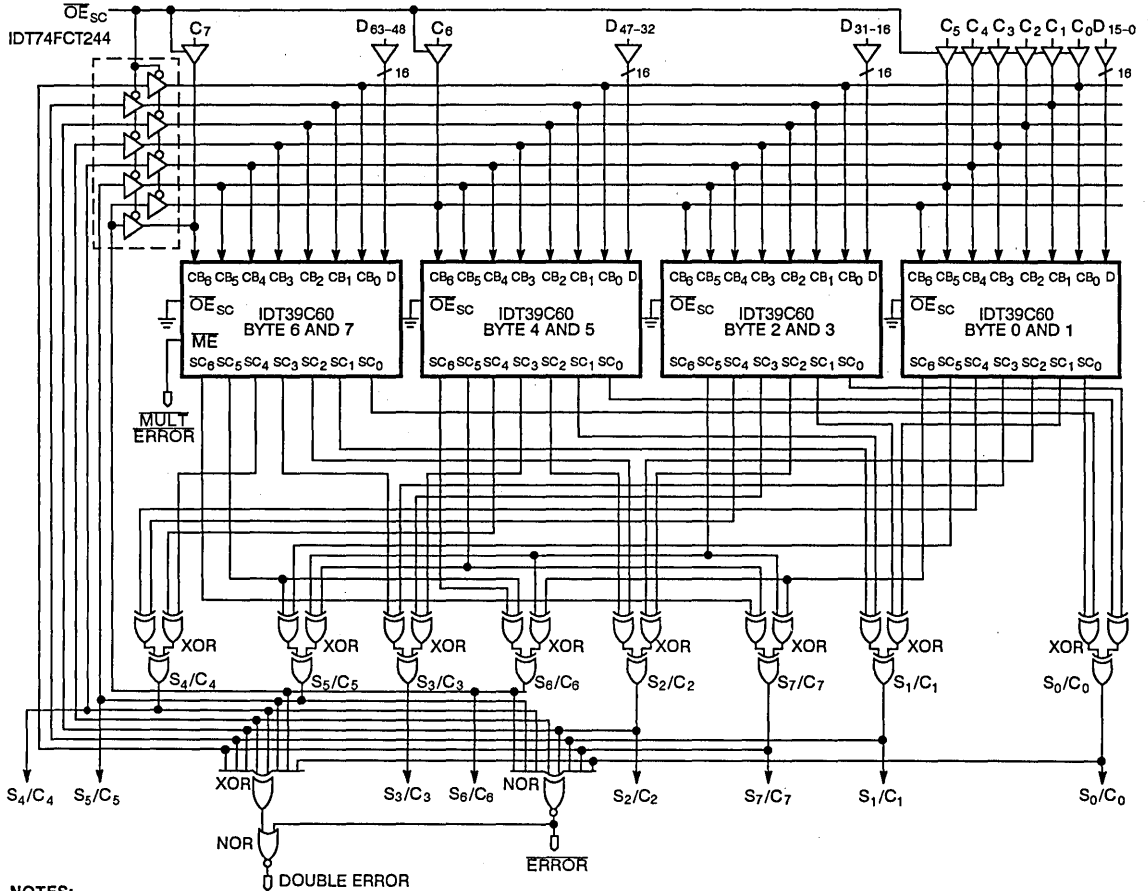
$\overline{OE}_{SC}$
IDT74FCT244

$C_7$ $D_{63-48}$ $C_6$ $D_{47-32}$ $D_{31-16}$ $C_5$ $C_4$ $C_3$ $C_2$ $C_1$ $C_0$ $D_{15-0}$

16 16 16 16

$CB_6$ $CB_5$ $CB_4$ $CB_3$ $CB_2$ $CB_1$ $CB_0$ D
$\overline{OE}_{SC}$
IDT39C60
BYTE 6 AND 7
$\overline{ME}$
$SC_6$ $SC_5$ $SC_4$ $SC_3$ $SC_2$ $SC_1$ $SC_0$

$CB_6$ $CB_5$ $CB_4$ $CB_3$ $CB_2$ $CB_1$ $CB_0$ D
$\overline{OE}_{SC}$
IDT39C60
BYTE 4 AND 5
$SC_6$ $SC_5$ $SC_4$ $SC_3$ $SC_2$ $SC_1$ $SC_0$

$CB_6$ $CB_5$ $CB_4$ $CB_3$ $CB_2$ $CB_1$ $CB_0$ D
$\overline{OE}_{SC}$
IDT39C60
BYTE 2 AND 3
$SC_6$ $SC_5$ $SC_4$ $SC_3$ $SC_2$ $SC_1$ $SC_0$

$CB_6$ $CB_5$ $CB_4$ $CB_3$ $CB_2$ $CB_1$ $CB_0$ D
$\overline{OE}_{SC}$
IDT39C60
BYTE 0 AND 1
$SC_6$ $SC_5$ $SC_4$ $SC_3$ $SC_2$ $SC_1$ $SC_0$

$\overline{MULT}$
$\overline{ERROR}$

XOR XOR XOR XOR XOR XOR XOR XOR

$S_4/C_4$ $S_5/C_5$ $S_3/C_3$ $S_6/C_6$ $S_2/C_2$ $S_7/C_7$ $S_1/C_1$ $S_0/C_0$

XOR NOR

$S_4/C_4$ $S_5/C_5$ $S_3/C_3$ $S_6/C_6$ $S_2/C_2$ $S_7/C_7$ $S_1/C_1$ $S_0/C_0$

NOR
DOUBLE ERROR
$\overline{ERROR}$

NOTES: